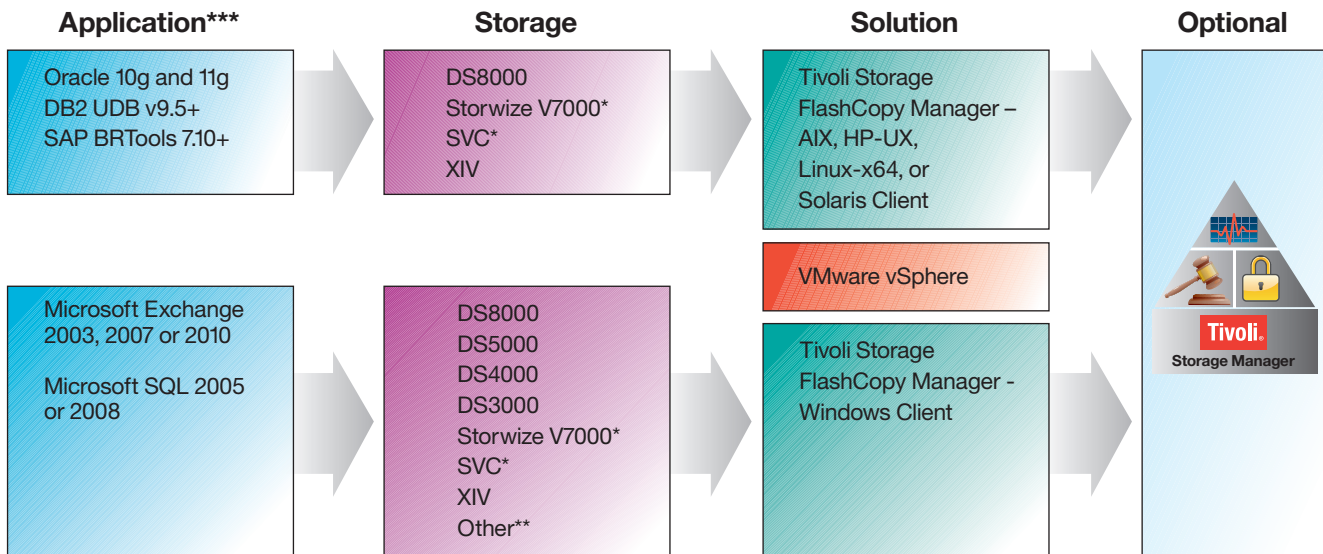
Application***

Oracle 10g and 11g
DB2 UDB v9.5+
SAP BRTools 7.10+

Microsoft Exchange 2003, 2007 or 2010

Microsoft SQL 2005 or 2008

Storage

DS8000
Storwize V7000*
SVC*
XIV

DS8000
DS5000
DS4000
DS3000
Storwize V7000*
SVC*
XIV
Other**

Solution

Tivoli Storage FlashCopy Manager – AIX, HP-UX, Linux-x64, or Solaris Client

VMware vSphere

Tivoli Storage FlashCopy Manager - Windows Client

Optional

Tivoli
Storage Manager